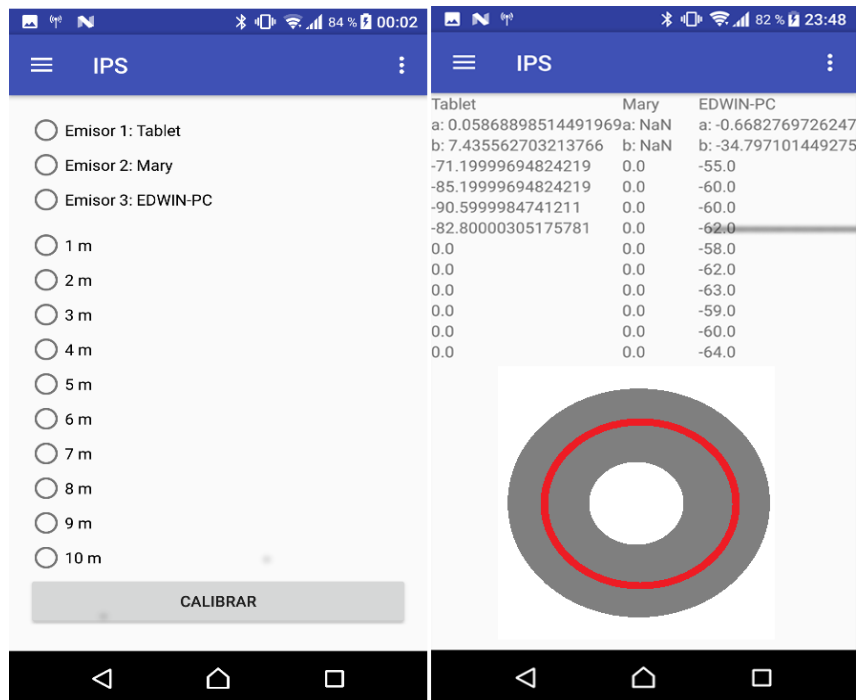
84 % 00:02

IPS

Emisor 1: Tablet
Emisor 2: Mary
Emisor 3: EDWIN-PC

1 m
2 m
3 m
4 m
5 m
6 m
7 m
8 m
9 m
10 m

CALIBRAR

82 % 23:48

IPS

| Tablet | Mary | EDWIN-PC |
|---|---|---|
| a: 0.05868898514491969 | a: NaN | a: -0.6682769726247 |
| b: 7.435562703213766 | b: NaN | b: -34.797101449275 |
| -71.19999694824219 | 0.0 | -55.0 |
| -85.19999694824219 | 0.0 | -60.0 |
| -90.5999984741211 | 0.0 | -60.0 |
| -82.80000305175781 | 0.0 | -62.0 |
| 0.0 | 0.0 | -58.0 |
| 0.0 | 0.0 | -62.0 |
| 0.0 | 0.0 | -63.0 |
| 0.0 | 0.0 | -59.0 |
| 0.0 | 0.0 | -60.0 |
| 0.0 | 0.0 | -64.0 |